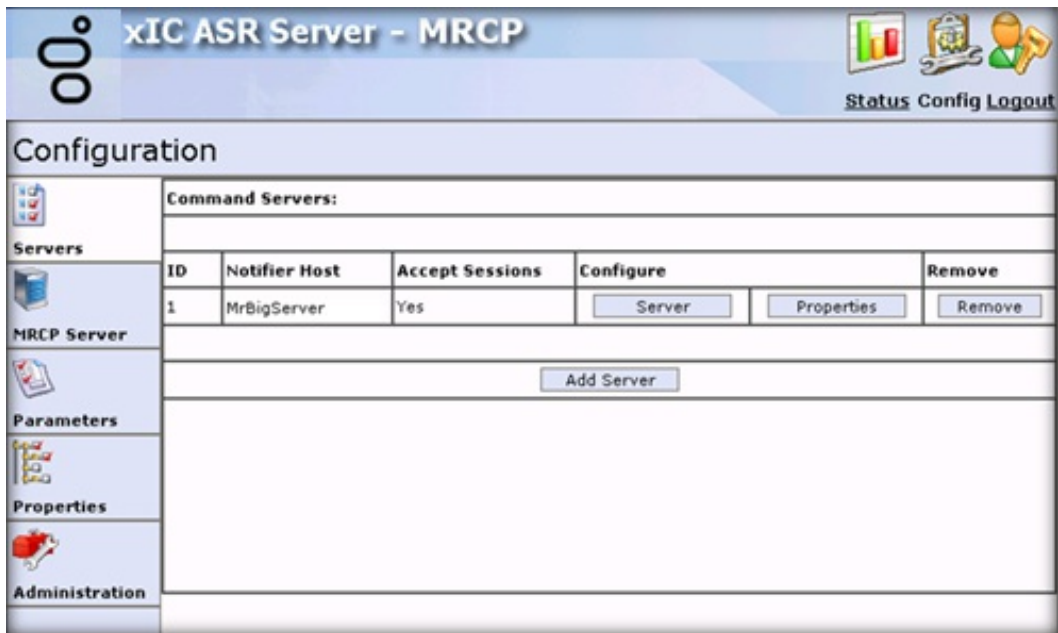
xIC ASR Server - MRCP

Status Config Logout

Configuration

Servers

MRCP Server

Parameters

Properties

Administration

Command Servers:

| ID | Notifier Host | Accept Sessions | Configure | | Remove |
|---|---|---|---|---|---|
| 1 | MrBigServer | Yes | Server | Properties | Remove |

Add Server